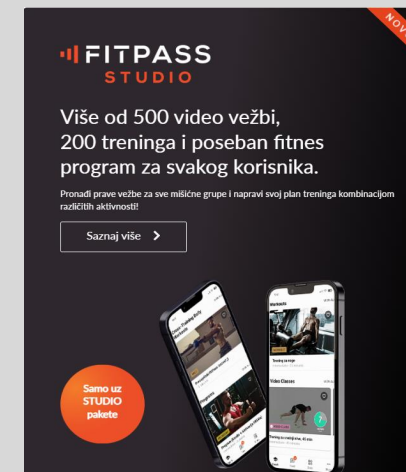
NOV

FITPASS
STUDIO

Više od 500 video vežbi, 200 treninga i poseban fitnes program za svakog korisnika.

Pronađi prave vežbe za sve mišićne grupe i napravi svoj plan treninga kombinacijom različitih aktivnosti!

Saznaj više

Workouts

Video Classes

Samo uz STUDIO pakete